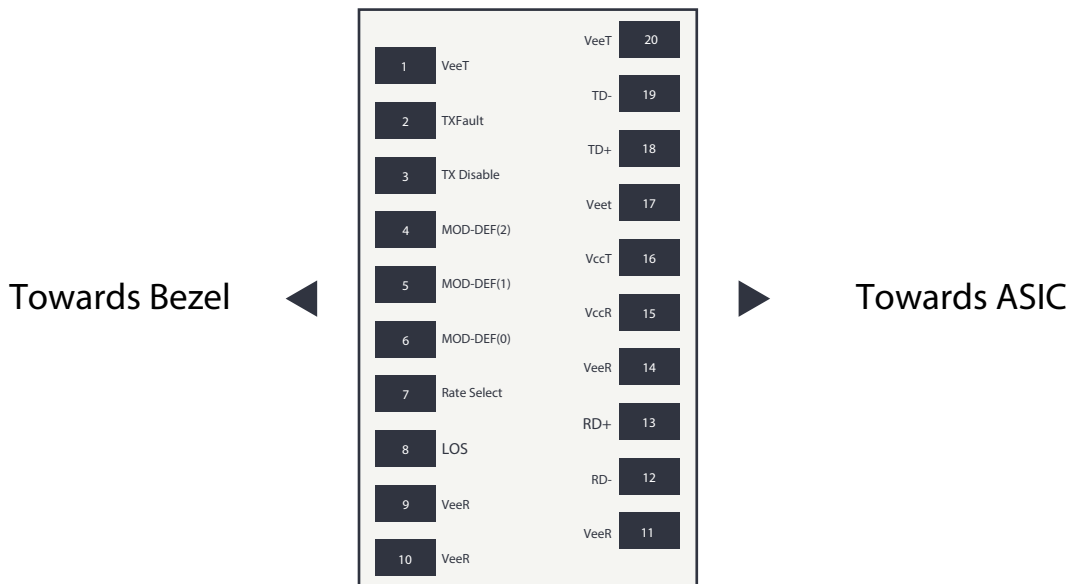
VeeT 20

1 VeeT

TD- 19

2 TXFault

TD+ 18

3 TX Disable

Veet 17

4 MOD-DEF(2)

VccT 16

Towards Bezel

5 MOD-DEF(1)

VccR 15

Towards ASIC

6 MOD-DEF(0)

VeeR 14

7 Rate Select

RD+ 13

8 LOS

RD- 12

9 VeeR

VeeR 11

10 VeeR